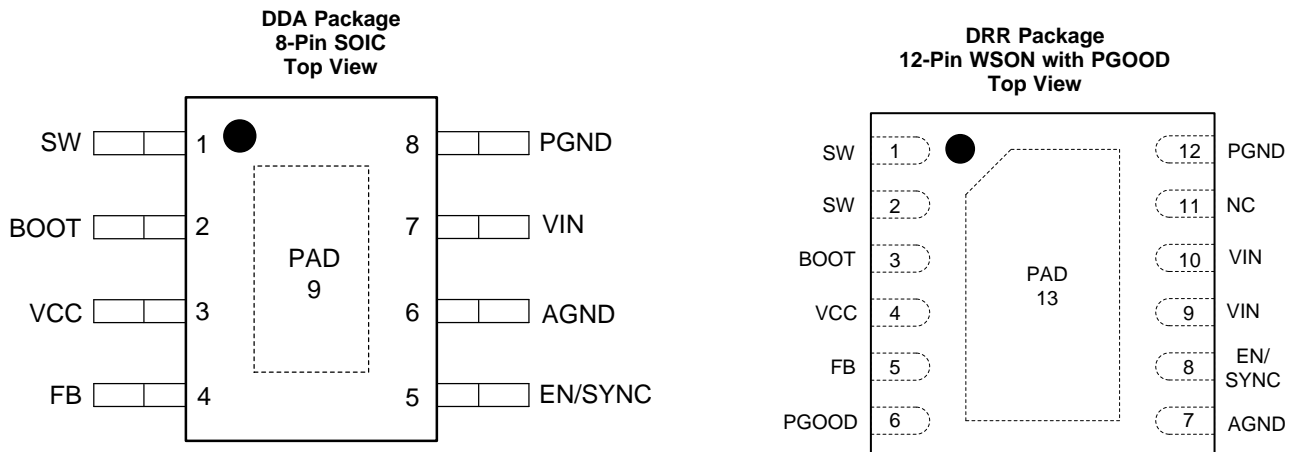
DDA Package
8-Pin SOIC
Top View

SW 1
BOOT 2
VCC 3
FB 4

8 PGND
7 VIN
6 AGND
5 EN/SYNC

PAD
9

DRR Package
12-Pin WSON with PGOOD
Top View

SW 1
SW 2
BOOT 3
VCC 4
FB 5
PGOOD 6

12 PGND
11 NC
10 VIN
9 VIN
8 EN/SYNC
7 AGND

PAD
13